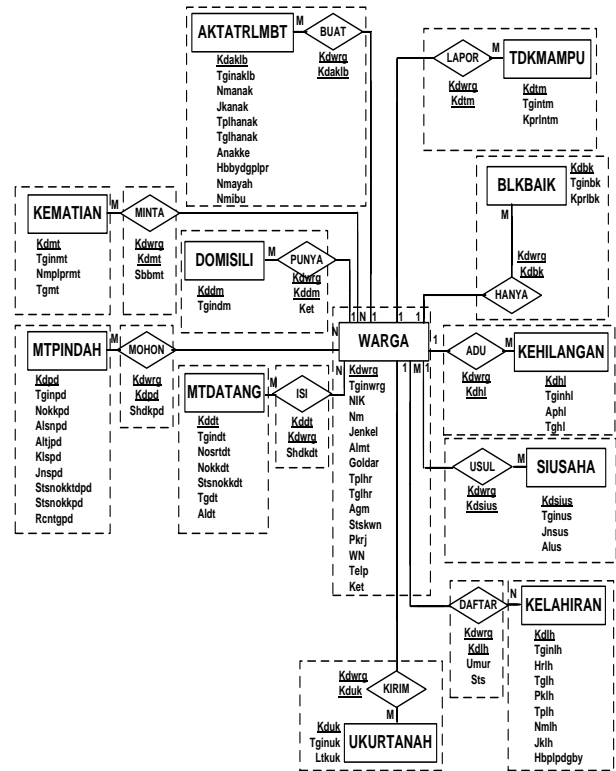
AKTATRLMBT
BUAT
M
Kdwrg
Kdaklb
Kdaklb
Tginaklb
Nmanak
Jkanak
Tplhanak
Tglhanak
Anakke
Hbbydgplpr
Nmayah
Nmibu

LAPOR
M
TDKMAMPU
Kdwrg
Kdtm
Kdtm
Tgintm
Kprlntm

KEMATIAN
M
MINTA
Kdmt
Tginmt
Nmplprmt
Tgmt
Kdwrg
Kdmt
Sbbmt

DOMISILI
PUNYA
Kddm
Tgindm
Kdwrg
Kddm
Ket

BLKBAIK
Kdbk
Tginbk
Kprlbk
M
Kdwrg
Kdbk
HANYA

MTPINDAH
M
MOHON
Kdpd
Tginpd
Nokkpd
Alsnpd
Altjpd
Klspd
Jnspd
Stsnokktdpd
Stsnokkpd
Rcntgpd
Kdwrg
Kdpd
Shdkpd

MTDATANG
ISI
Kddt
Tgindt
Nosrtdt
Nokkdt
Stsnokkdt
Tgdt
Aldt
Kddt
Kdwrg
Shdkdt

1 N 1 1 1
N
WARGA
1 1
1 M 1
Kdwrg
Tginwrg
NIK
Nm
Jenkel
Almt
Goldar
Tplhr
Tglhr
Agm
Stskwn
Pkrj
WN
Telp
Ket

ADU
M
KEHILANGAN
Kdwrg
Kdhl
Kdhl
Tginhl
Aphl
Tghl

USUL
M
SIUSAHA
Kdwrg
Kdsius
Kdsius
Tginus
Jnsus
Alus

DAFTAR
N
KELAHIRAN
Kdwrg
Kdlh
Umur
Sts
Kdlh
Tginlh
Hrlh
Tglh
Pklh
Tplh
Nmlh
Jklh
Hbplpdgby

Kdwrg
Kduk
KIRIM
M
Kduk
Tginuk
Ltkuk
UKURTANAH